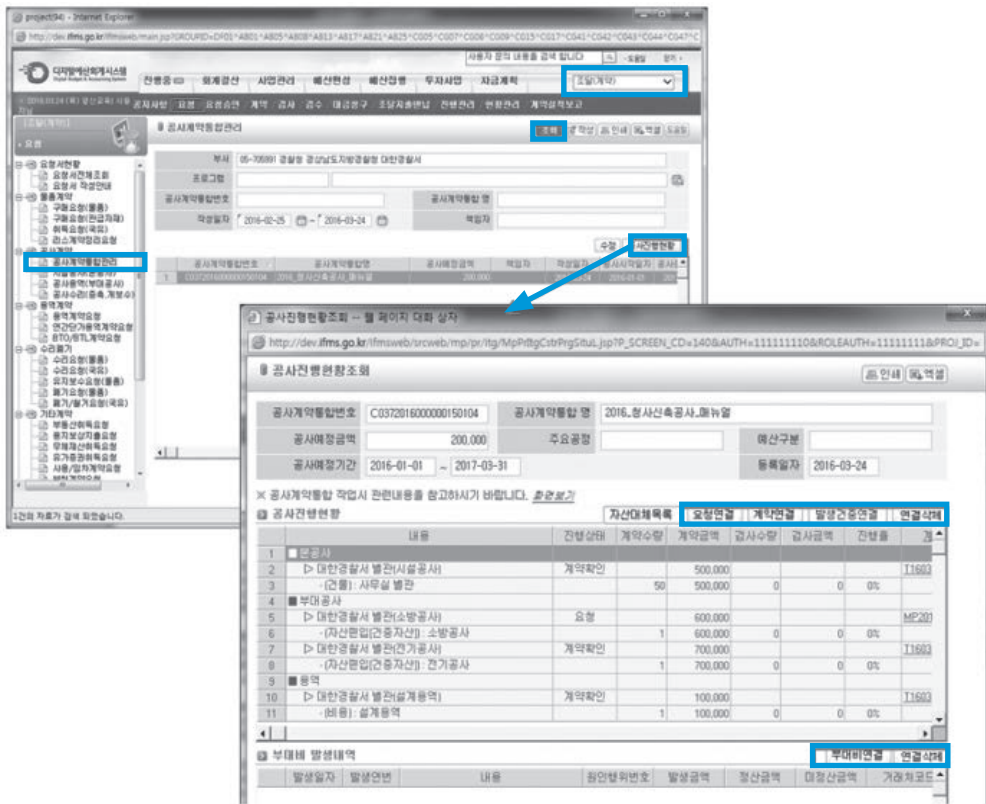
project04 - Internet Explorer

http://dev.ifms.go.kr/ifmsweb/main.jsp?GROUP_ID=DF01^AB01^AB05^AB08^AB13^AB17^AB21^AB25^CG05^CG07^CG08^CG09^CG15^CG17^CG41^CG42^CG43^CG44^CG47^C

사용자 문의 내용을 검색 합니다 | 도움말 | 찾기

디지털예산회계시스템

전행중 | 회계결산 | 사업관리 | 예산편성 | 예산집행 | 투자사업 | 자금계획

조달(계약)

공지사항 | 요청 | 계약 | 검사 | 검수 | 대금청구 | 조달지출관리 | 진행관리 | 현황관리 | 계약실적보고

조달(계약)

요청

요청서현황
요청서전체조회
요청서 작성안내
물품계약
구매요청(물품)
구매요청(관급자재)
취득요청(국유)
리스계약요청
공사계약
공사계약통합관리
공사용역(부대공사)
공사수리(중축,개보수)
용역계약
용역계약요청
연간단가용역계약요청
BTO/BTL계약요청
수리용기
수리요청(물품)
수리요청(국유)
유지보수요청(물품)
폐기요청(물품)
폐기/불기요청(국유)
기타계약
부동산취득요청
용지보상지출요청
무형자산취득요청
유가증권취득요청
사용/임차계약요청

공사계약통합관리

조회 | 작성 | 인쇄 | 엑셀 | 도움

부서 | 05-706891 경찰청 경상남도지방경찰청 대현경찰서
프로그램
공사계약통합번호 | 공사계약통합 명
작성일자 | 2016-02-25 ~ 2016-03-24 | 책임자

수정 | 사진행현황

| | 공사계약통합번호 | 공사계약통합명 | 공사예정금액 | 책임자 | 작성일자 | 공사시작일자 | 공사 |
|---|---|---|---|---|---|---|---|
| 1 | C03720160000150104 | 2016_청사신축공사_매뉴얼 | 200,000 | | | 2016-01-01 | 20 |

1건의 자료가 검색 되었습니다.

공사진행현황조회 -- 웹 페이지 대화 상자

http://dev.ifms.go.kr/ifmsweb/srcweb/mp/pr/ltg/MpPrBgCstrPrgSituL.jsp?P_SCREEN_CD=140&AUTH=111111110&ROLEAUTH=11111111&PROJ_ID=

공사진행현황조회

인쇄 | 엑셀

| 공사계약통합번호 | C03720160000150104 | 공사계약통합 명 | 2016_청사신축공사_매뉴얼 | | |
|---|---|---|---|---|---|
| 공사예정금액 | 200,000 | 주요공정 | | 예산구분 | |
| 공사예정기간 | 2016-01-01 ~ 2017-03-31 | | | 등록일자 | 2016-03-24 |

※ 공사계약통합 작업시 관련내용을 참고하시기 바랍니다. 화면보기

공사진행현황

자산대체목록 | 요청연결 | 계약연결 | 발생건증연결 | 연결삭제

| | 내용 | 진행상태 | 계약수량 | 계약금액 | 검사수량 | 검사금액 | 진행률 | 계 |
|---|---|---|---|---|---|---|---|---|
| 1 | ■본공사 | | | | | | | |
| 2 | ▷ 대한경찰서 별관(시설공사) | 계약확인 | | 500,000 | | | | T1603 |
| 3 | -(건물) : 사무실 별관 | | 50 | 500,000 | 0 | 0 | 0% | |
| 4 | ■부대공사 | | | | | | | |
| 5 | ▷ 대한경찰서 별관(소방공사) | 요청 | | 600,000 | | | | MP201 |
| 6 | -(자산편입(건중자산)) : 소방공사 | | 1 | 600,000 | 0 | 0 | 0% | |
| 7 | ▷ 대한경찰서 별관(전기공사) | 계약확인 | | 700,000 | | | | T1603 |
| 8 | -(자산편입(건중자산)) : 전기공사 | | 1 | 700,000 | 0 | 0 | 0% | |
| 9 | ■용역 | | | | | | | |
| 10 | ▷ 대한경찰서 별관(설계용역) | 계약확인 | | 100,000 | | | | T1603 |
| 11 | -(비용) : 설계용역 | | 1 | 100,000 | 0 | 0 | 0% | |

부대비 발생내역

부대비연결 | 연결삭제

| 발생일자 | 발생연번 | 내용 | 원인행위번호 | 발생금액 | 정산금액 | 미정산금액 | 거래처코드 |
|---|---|---|---|---|---|---|---|